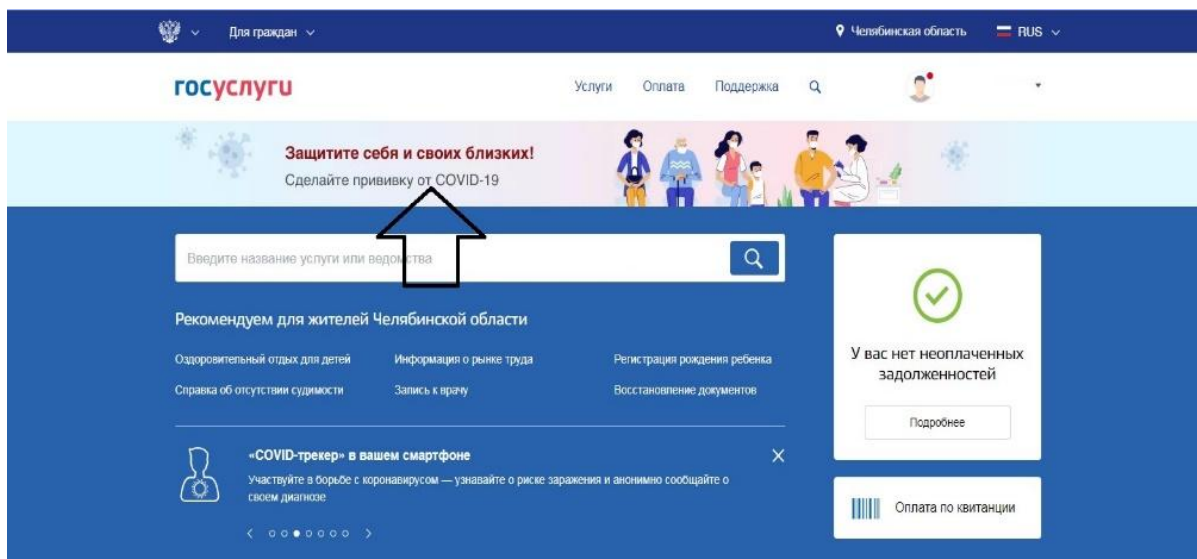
Для граждан

Челябинская область

RUS

госуслуги

Услуги

Оплата

Поддержка

Защитите себя и своих близких!

Сделайте прививку от COVID-19

Введите название услуги или ведомства

Рекомендуем для жителей Челябинской области

Оздоровительный отдых для детей

Информация о рынке труда

Регистрация рождения ребенка

Справка об отсутствии судимости

Запись к врачу

Восстановление документов

«COVID-трекер» в вашем смартфоне

Участвуйте в борьбе с коронавирусом — узнавайте о риске заражения и анонимно сообщайте о своем диагнозе

У вас нет неоплаченных задолженностей

Подробнее

Оплата по квитанции